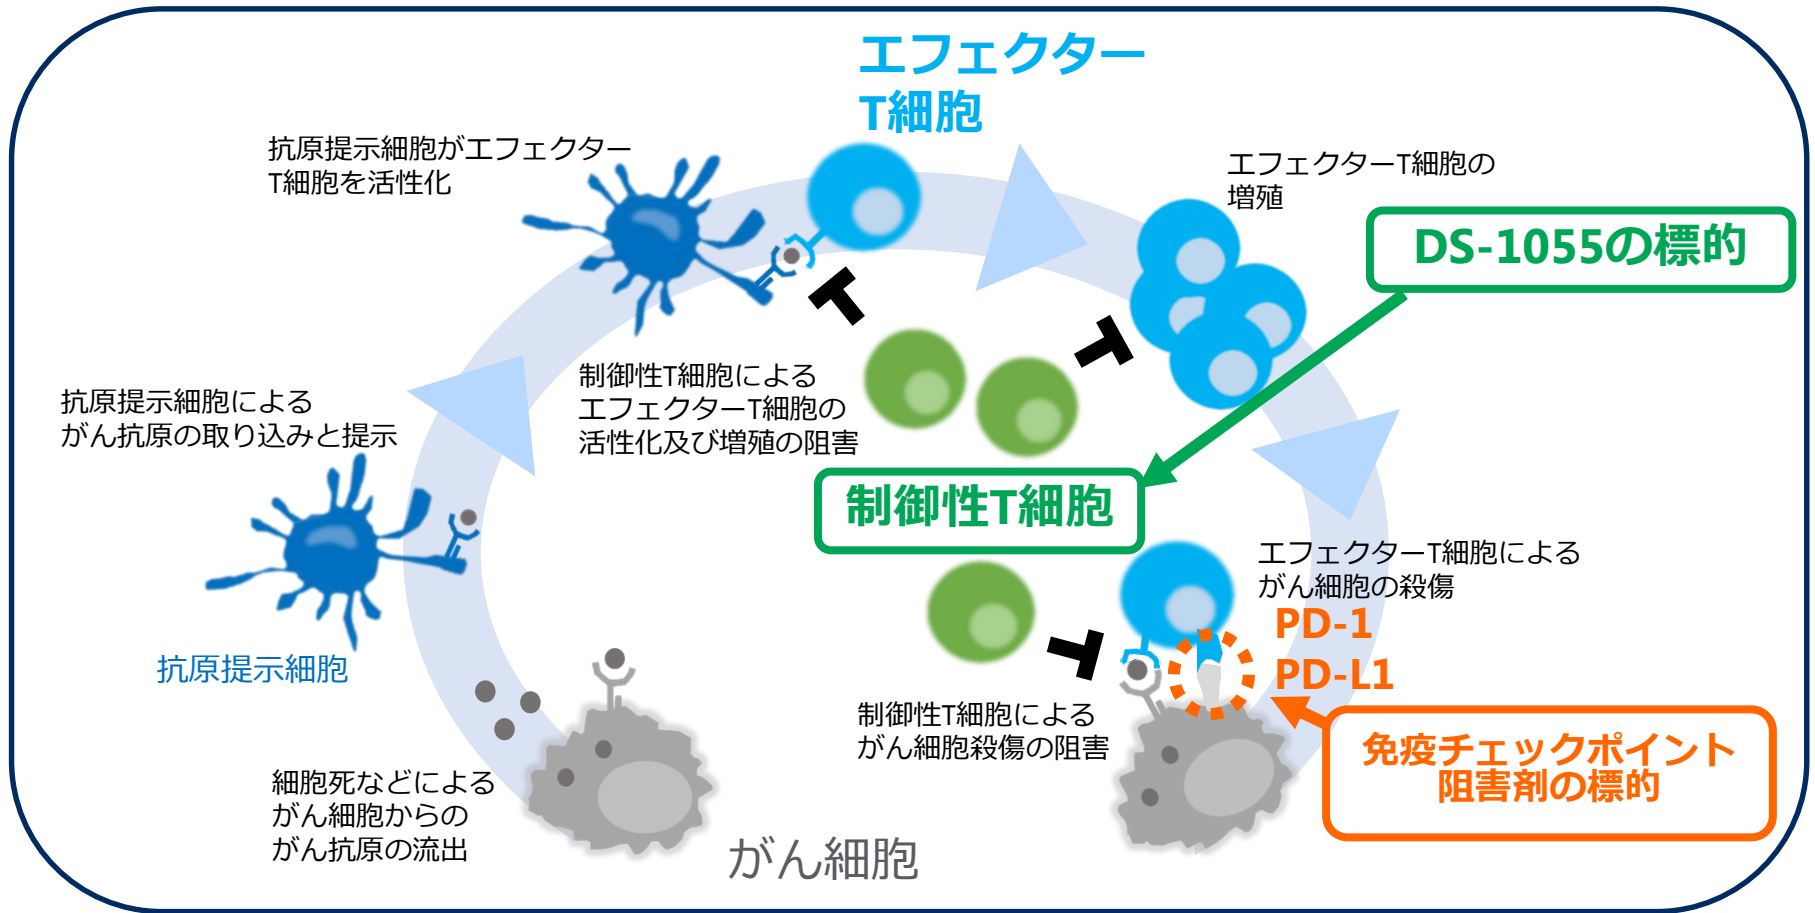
エフェクター
T細胞

抗原提示細胞がエフェクターT細胞を活性化

エフェクターT細胞の増殖

DS-1055の標的

制御性T細胞による
エフェクターT細胞の
活性化及び増殖の阻害

抗原提示細胞による
がん抗原の取り込みと提示

制御性T細胞

エフェクターT細胞による
がん細胞の殺傷

PD-1
PD-L1

抗原提示細胞

制御性T細胞による
がん細胞殺傷の阻害

免疫チェックポイント
阻害剤の標的

細胞死などによる
がん細胞からの
がん抗原の流出

がん細胞